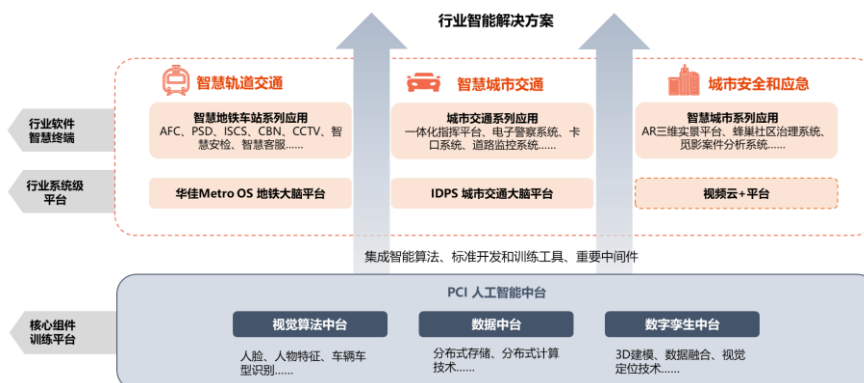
行业智能解决方案

智慧轨道交通

智慧城市交通

城市安全和应急

行业软件
智慧终端

智慧地铁车站系列应用
AFC、PSD、ISCS、CBN、CCTV、智慧安检、智慧客服……

城市交通系列应用
一体化指挥平台、电子警察系统、卡口系统、道路监控系统……

智慧城市系列应用
AR三维实景平台、蜂巢社区治理系统、灵影案件分析系统……

行业系统级
平台

华佳Metro OS 地铁大脑平台

IDPS 城市交通大脑平台

视频云+平台

集成智能算法、标准开发和训练工具、重要中间件

PCI 人工智能中台

核心组件
训练平台

视觉算法中台

数据中台

数字孪生中台

人脸、人物特征、车辆车型识别……

分布式存储、分布式计算技术……

3D建模、数据融合、视觉定位技术……